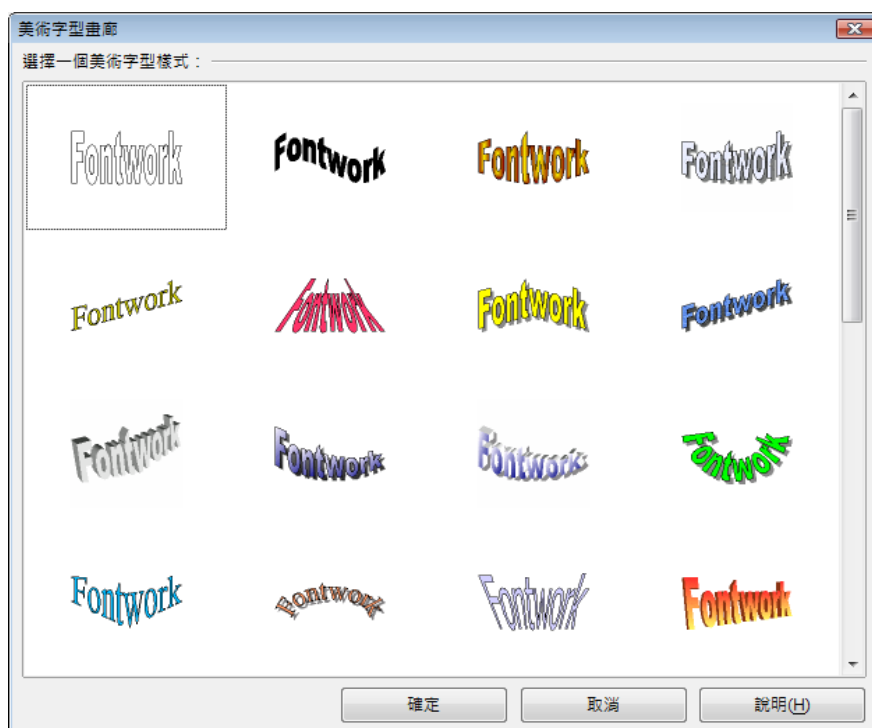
美術字型畫廊

選擇一個美術字型樣式：

Fontwork
Fontwork
Fontwork
Fontwork

Fontwork
Fontwork
Fontwork
Fontwork

Fontwork
Fontwork
Fontwork
Fontwork

Fontwork
Fontwork
Fontwork
Fontwork

確定
取消
說明(H)